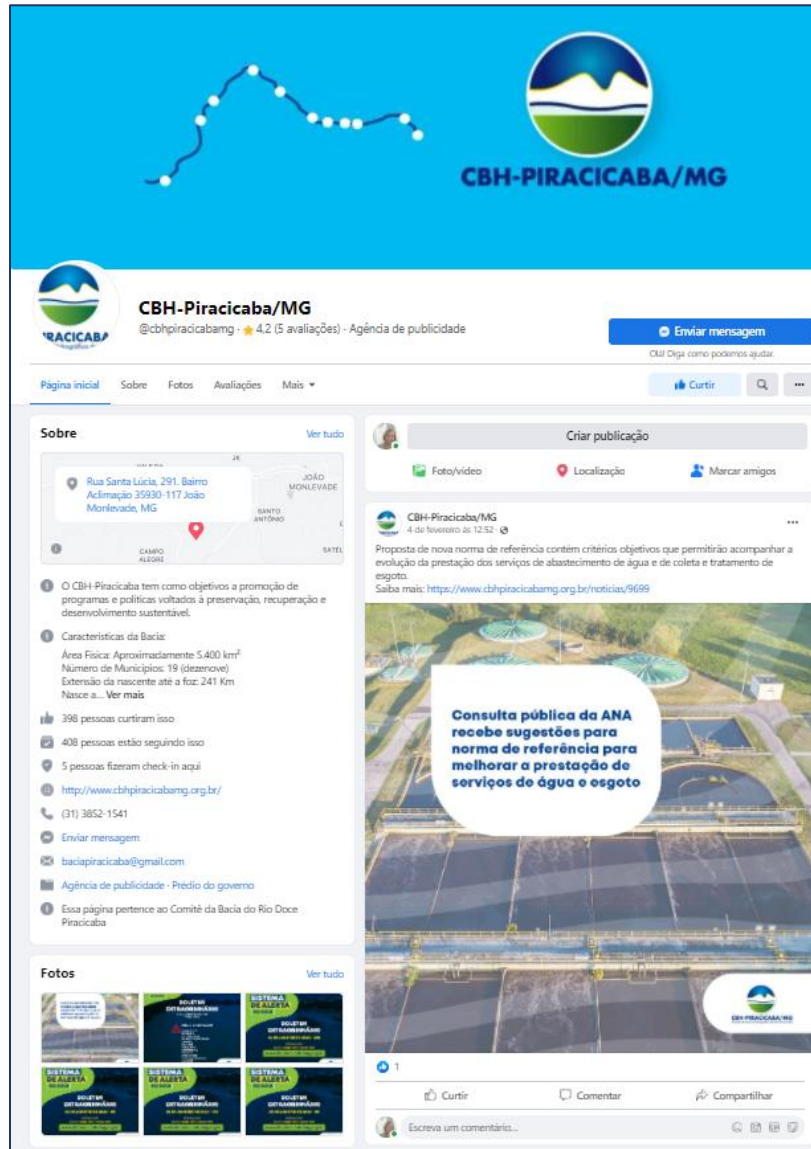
CBH-PIRACICABA/MG

CBH-Piracicaba/MG
@cbhpiracicabamg · ★ 4,2 (5 avaliações) · Agência de publicidade

Enviar mensagem
Olá! Diga como podemos ajudar.

Página inicial Sobre Fotos Avaliações Mais ▾

Curtir

Sobre
Ver tudo

Rua Santa Lúcia, 291. Bairro Aclimação 35930-117 João Monlevade, MG

JOÃO MONLEVADE
SANTO ANTÔNIO
CAMPO ALEGRE
SATÉL

O CBH-Piracicaba tem como objetivos a promoção de programas e políticas voltados à preservação, recuperação e desenvolvimento sustentável.

Características da Bacia:
Área Física: Aproximadamente 5.400 km²
Número de Municípios: 19 (dezenove)
Extensão da nascente até a foz: 241 Km
Nasce a... Ver mais

398 pessoas curtiram isso

408 pessoas estão seguindo isso

5 pessoas fizeram check-in aqui

http://www.cbhpiracicabamg.org.br/

(31) 3852-1541

Enviar mensagem

baciapiracicaba@gmail.com

Agência de publicidade · Prédio do governo

Essa página pertence ao Comitê da Bacia do Rio Doce Piracicaba

Fotos
Ver tudo

BOLETIM EXTRAORDINÁRIO
SISTEMA DE ALERTA
BOLETIM EXTRAORDINÁRIO
SISTEMA DE ALERTA
BOLETIM EXTRAORDINÁRIO
SISTEMA DE ALERTA
BOLETIM EXTRAORDINÁRIO
SISTEMA DE ALERTA
BOLETIM EXTRAORDINÁRIO

Criar publicação

Foto/vídeo
Localização
Marcar amigos

CBH-Piracicaba/MG
4 de fevereiro às 12:52 ·

Proposta de nova norma de referência contém critérios objetivos que permitirão acompanhar a evolução da prestação dos serviços de abastecimento de água e de coleta e tratamento de esgoto.
Saiba mais: https://www.cbhpiracicabamg.org.br/noticias/9699

Consulta pública da ANA recebe sugestões para norma de referência para melhorar a prestação de serviços de água e esgoto

CBH-PIRACICABA/MG

1

Curtir
Comentar
Compartilhar

Escreva um comentário...